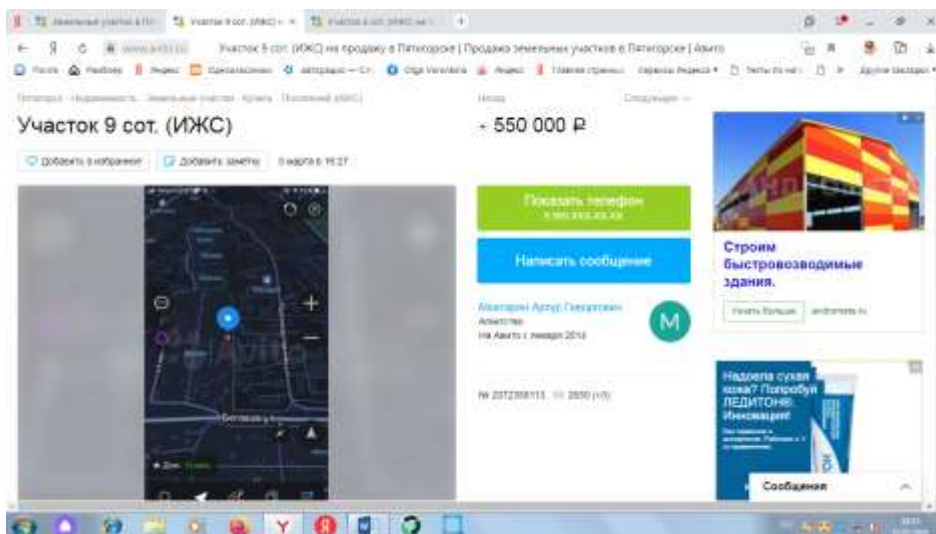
Участок 9 сот. (ИЖС) на продажу в Пятигорске | Продажа земельных участков в Пятигорске | Авито

Участок 9 сот. (ИЖС)

Добавить в избранное
Добавить заметку

550 000 ₽

Показать телефон
Написать сообщение

M

Агентство

№ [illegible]

Строим быстровозводимые здания.

Узнать больше

Надоела сухая кожа? Попробуй ЛЕДИТОН® Инновация!

Сообщения